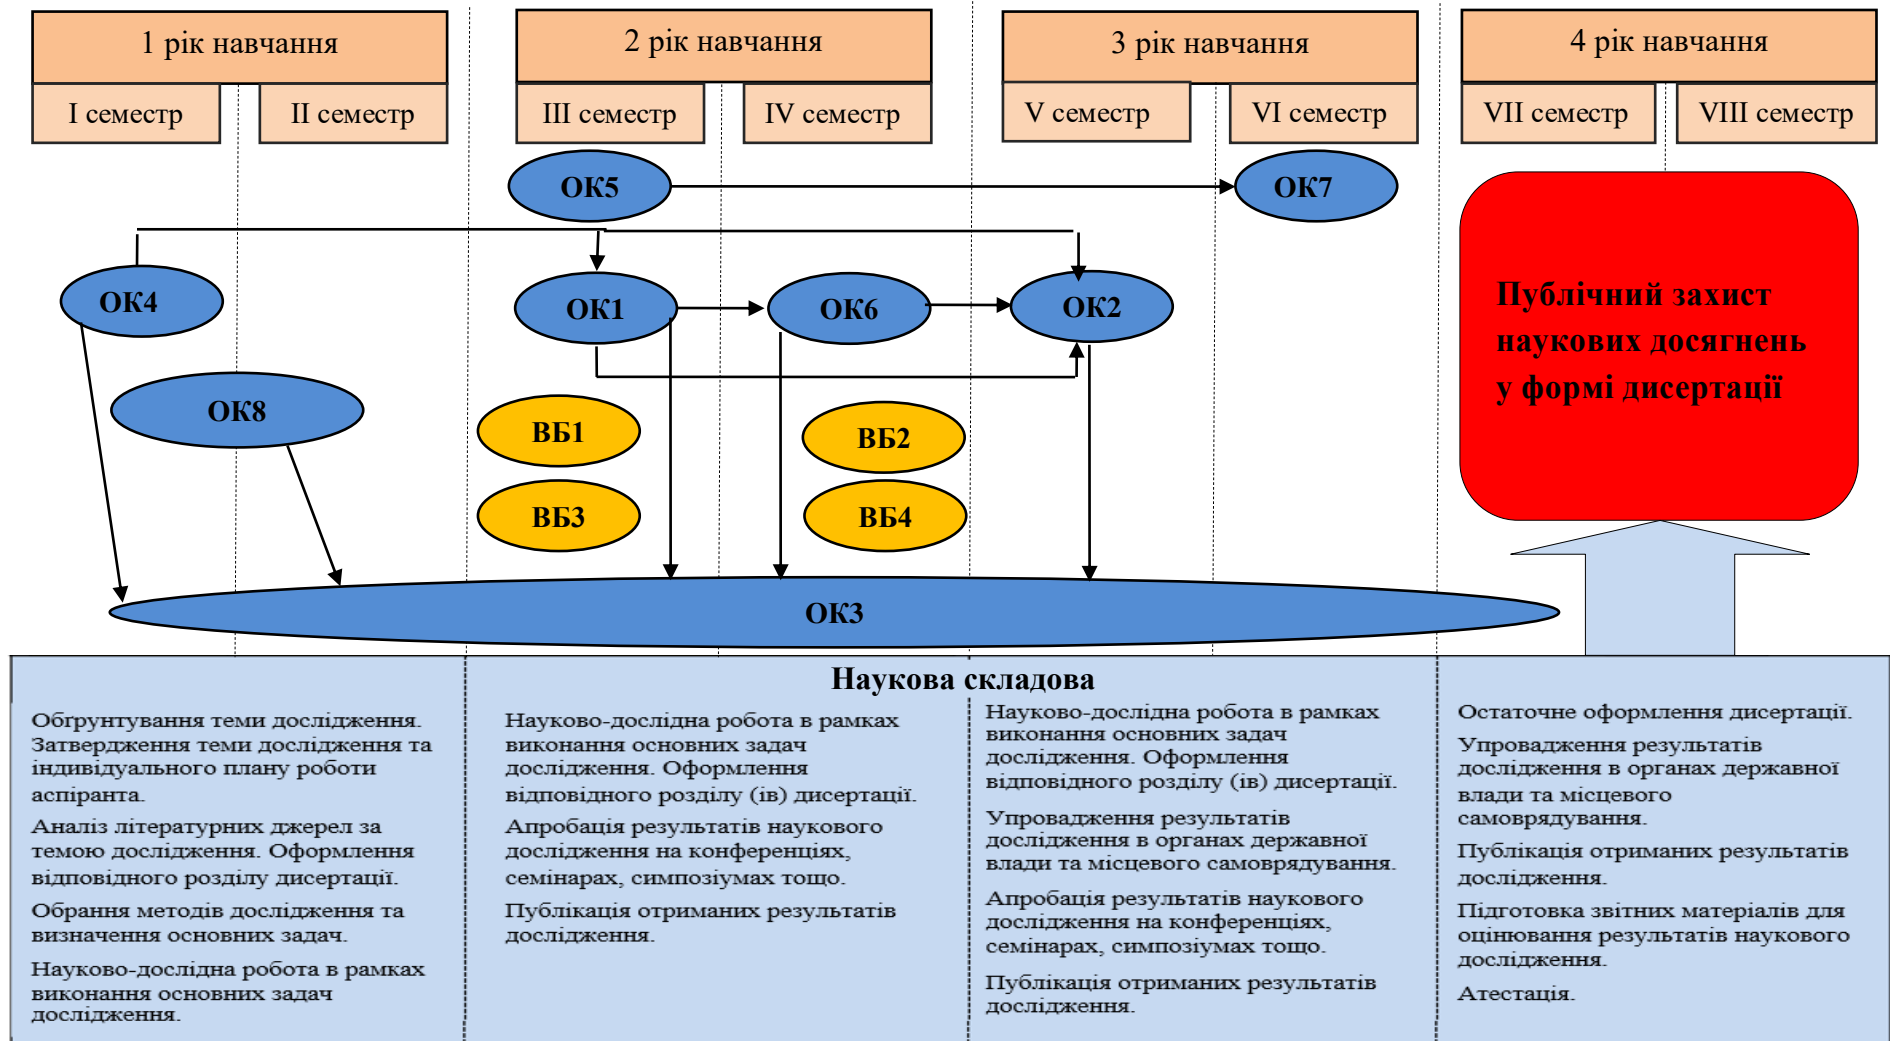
1 рік навчання

I семестр

II семестр

2 рік навчання

III семестр

IV семестр

3 рік навчання

V семестр

VI семестр

4 рік навчання

VII семестр

VIII семестр

ОК5

ОК7

ОК4

ОК1

ОК6

ОК2

ОК8

ВБ1

ВБ2

ВБ3

ВБ4

ОК3

Публічний захист наукових досягнень у формі дисертації

Наукова складова

Обґрунтування теми дослідження. Затвердження теми дослідження та індивідуального плану роботи аспіранта.

Аналіз літературних джерел за темою дослідження. Оформлення відповідного розділу дисертації.

Обрання методів дослідження та визначення основних задач.

Науково-дослідна робота в рамках виконання основних задач дослідження.

Науково-дослідна робота в рамках виконання основних задач дослідження. Оформлення відповідного розділу (ів) дисертації.

Апробація результатів наукового дослідження на конференціях, семінарах, симпозіумах тощо.

Публікація отриманих результатів дослідження.

Науково-дослідна робота в рамках виконання основних задач дослідження. Оформлення відповідного розділу (ів) дисертації.

Упровадження результатів дослідження в органах державної влади та місцевого самоврядування.

Апробація результатів наукового дослідження на конференціях, семінарах, симпозіумах тощо.

Публікація отриманих результатів дослідження.

Остаточне оформлення дисертації.

Упровадження результатів дослідження в органах державної влади та місцевого самоврядування.

Публікація отриманих результатів дослідження.

Підготовка звітних матеріалів для оцінювання результатів наукового дослідження.

Атестація.